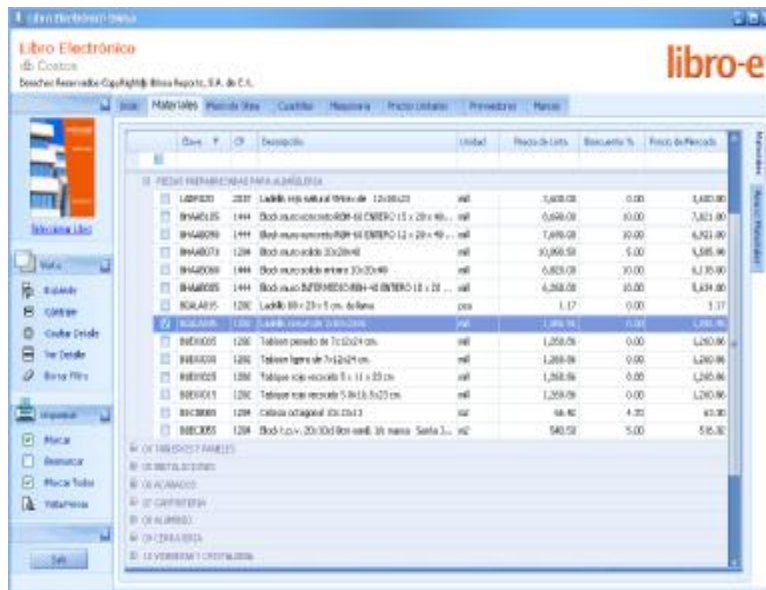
Libro Electrónico Costos

Libro Electrónico
Costos
Derechos Reservados Copyright Bimsa Reports, S.A. de C.V.

libro-e

Inicio | Materiales | Mano de Obra | Cuadrillas | Maquinaria | Precios Unitarios | Proveedores | Marcas

Seleccionar Libro

Vista
Buscando
Contraer
Ocultar Detalle
Ver Detalle
Borrar Filtro

Imprimir
Marcar
Desmarcar
Marcar Todos
Vista Previa

Salir

| | Clave | CP | Descripción | Unidad | Precio de Lista | Descuento % | Precio de Mercado |
|---|---|---|---|---|---|---|---|
| | | | | | | | |

PIEZAS PREFABRICADAS PARA ALBAÑILERIA

| | Clave | CP | Descripción | Unidad | Precio de Lista | Descuento % | Precio de Mercado |
|---|---|---|---|---|---|---|---|
| | LADR020 | 2037 | Ladrillo rojo natural 9Wm de 12x30x23 | mil | 3,600.00 | 0.00 | 3,600.00 |
| | BMAB105 | 1444 | Block muro concreto MBM-60 ENTERO 15 x 20 x 40... | mil | 8,690.00 | 10.00 | 7,821.00 |
| | BMAB090 | 1444 | Block muro concreto MBM-50 ENTERO 12 x 20 x 40... | mil | 7,690.00 | 10.00 | 6,921.00 |
| | BMAB073 | 1284 | Block muro solido 10x20x40 | mil | 10,090.50 | 5.00 | 9,585.98 |
| | BMAB060 | 1444 | Block muro solido entero 10x20x40 | mil | 6,825.00 | 10.00 | 6,135.00 |
| | BMAB005 | 1444 | Block muro INTERMEDIO MBM-40 ENTERO 10 x 20 ... | mil | 6,260.00 | 10.00 | 5,634.00 |
| | BGALA015 | 1282 | Ladrillo 69 x 23 x 5 cm. de llama | pza | 1.17 | 0.00 | 1.17 |
| ☑ | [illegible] | 1282 | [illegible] | mil | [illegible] | 0.00 | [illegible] |
| | BVER005 | 1282 | Tabique prensado de 7x12x24 cm. | mil | 1,260.06 | 0.00 | 1,260.06 |
| | BVER030 | 1282 | Tabique ligero de 7x12x24 cm. | mil | 1,260.06 | 0.00 | 1,260.06 |
| | BVER025 | 1282 | Tabique rojo recocido 5 x 11 x 23 cm | mil | 1,260.06 | 0.00 | 1,260.06 |
| | BVER015 | 1282 | Tabique rojo recocido 5.8x11.5x23 cm | mil | 1,260.06 | 0.00 | 1,260.06 |
| | BSC0800 | 1284 | Celosia octagonal 10x15x13 | m2 | 66.40 | 4.35 | 63.50 |
| | BVBC005 | 1284 | Block t.p.v. 20x10x10cm vaciado. 1/6 marca Santa I... | m2 | 540.50 | 5.00 | 515.32 |

TABIQUES Y PANELES
INSTALACIONES
ACABADOS
CARPINTERIA
ALUMBRADO
CERRAJERIA
VIDRIERIA Y CRISTALERIA

Materiales
Marcas Materiales